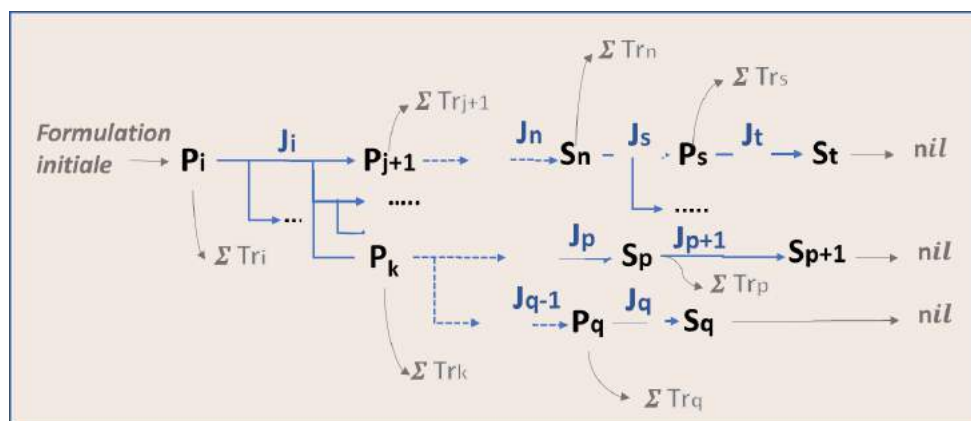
Formulation initiale

$\Sigma$ Trn

$\Sigma$ Trs

$\Sigma$ Trj+1

Pi

Ji

Pj+1

Jn

Sn

Js

Ps

Jt

St

nil

...

.....

.....

$\Sigma$ Tri

Pk

Jp

Sp

Jp+1

Sp+1

nil

$\Sigma$ Trp

Jq-1

Pq

Jq

Sq

nil

$\Sigma$ Trk

$\Sigma$ Trq